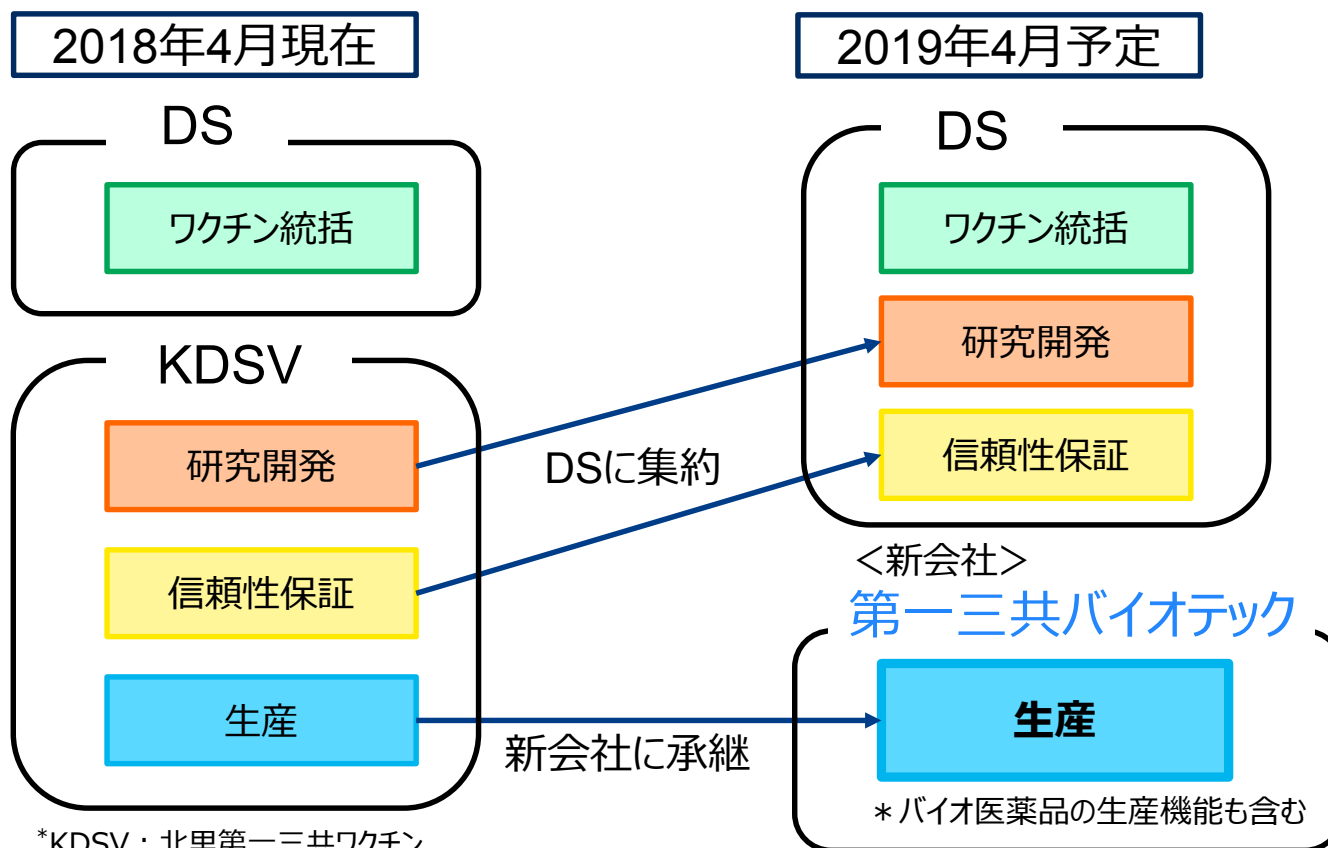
2018年4月現在

DS

ワクチン統括

KDSV

研究開発

信頼性保証

生産

2019年4月予定

DS

ワクチン統括

研究開発

信頼性保証

DSに集約

<新会社>
第一三共バイオテック

生産

新会社に承継

＊バイオ医薬品の生産機能も含む

*KDSV：北里第一三共ワクチン